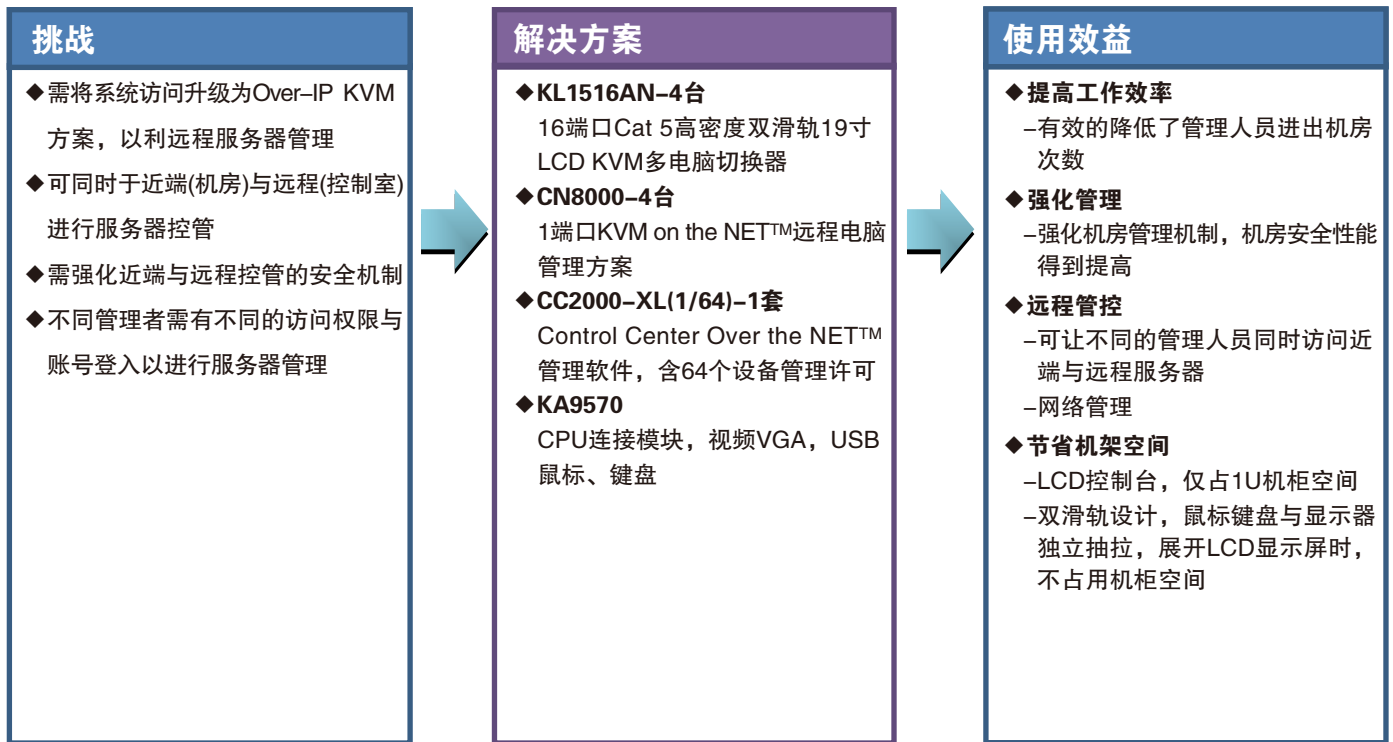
挑战

◆需将系统访问升级为Over–IP KVM方案，以利远程服务器管理

◆可同时于近端(机房)与远程(控制室)进行服务器控管

◆需强化近端与远程控管的安全机制

◆不同管理者需有不同的访问权限与账号登入以进行服务器管理

解决方案

◆KL1516AN–4台
16端口Cat 5高密度双滑轨19寸LCD KVM多电脑切换器

◆CN8000–4台
1端口KVM on the NET™远程电脑管理方案

◆CC2000–XL(1/64)–1套
Control Center Over the NET™管理软件，含64个设备管理许可

◆KA9570
CPU连接模块，视频VGA，USB鼠标、键盘

使用效益

◆提高工作效率
–有效的降低了管理人员进出机房次数

◆强化管理
–强化机房管理机制，机房安全性能得到提高

◆远程管控
–可让不同的管理人员同时访问近端与远程服务器
–网络管理

◆节省机架空间
–LCD控制台，仅占1U机柜空间
–双滑轨设计，鼠标键盘与显示器独立抽拉，展开LCD显示屏时，不占用机柜空间